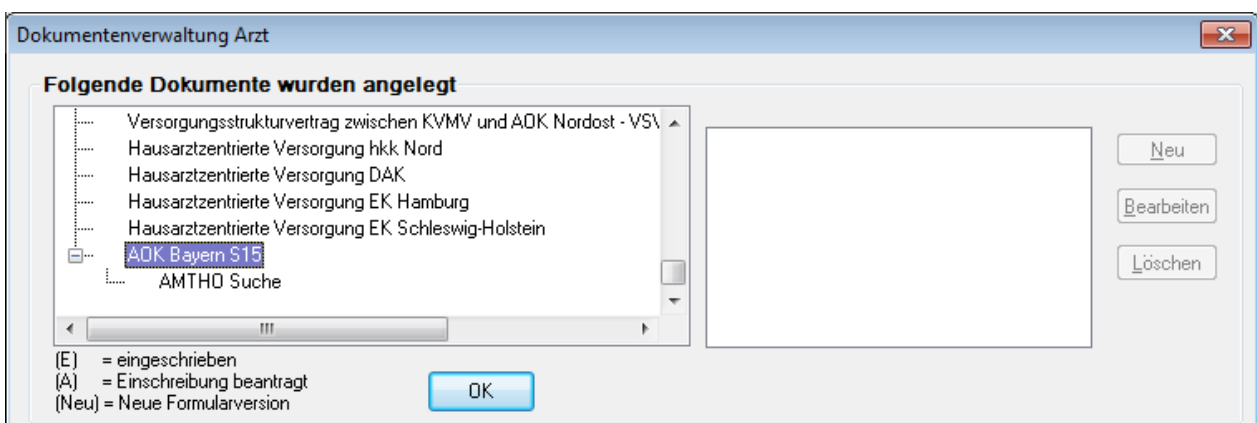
Dokumentenverwaltung Arzt

Folgende Dokumente wurden angelegt

Versorgungsstrukturvertrag zwischen KVMV und AOK Nordost - VS\
Hausarztzentrierte Versorgung hkk Nord
Hausarztzentrierte Versorgung DAK
Hausarztzentrierte Versorgung EK Hamburg
Hausarztzentrierte Versorgung EK Schleswig-Holstein
AOK Bayern S15
AMTHO Suche

Neu
Bearbeiten
Löschen

(E) = eingeschrieben
(A) = Einschreibung beantragt
(Neu) = Neue Formularversion

OK